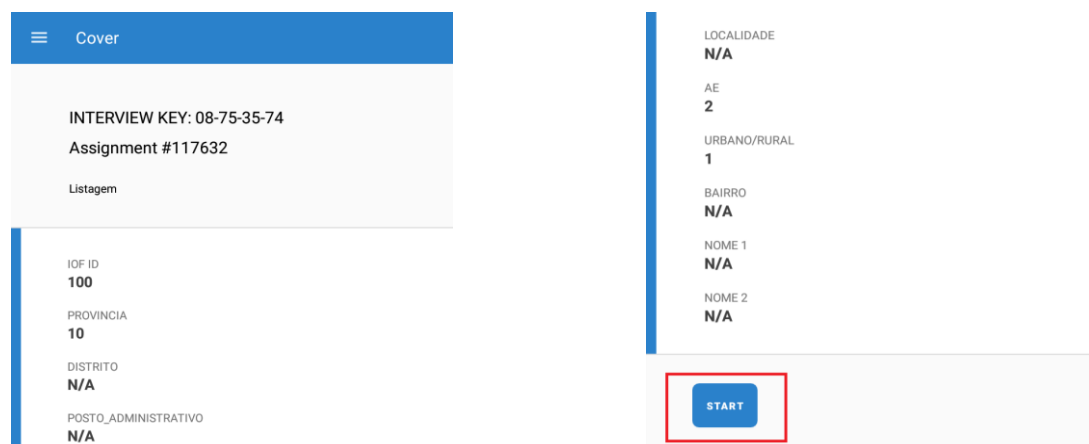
Cover

INTERVIEW KEY: 08-75-35-74

Assignment #117632

Listagem

IOF ID
100

PROVINCIA
10

DISTRITO
N/A

POSTO_ADMINISTRATIVO
N/A

LOCALIDADE
N/A

AE
2

URBANO/RURAL
1

BAIRRO
N/A

NOME 1
N/A

NOME 2
N/A

START